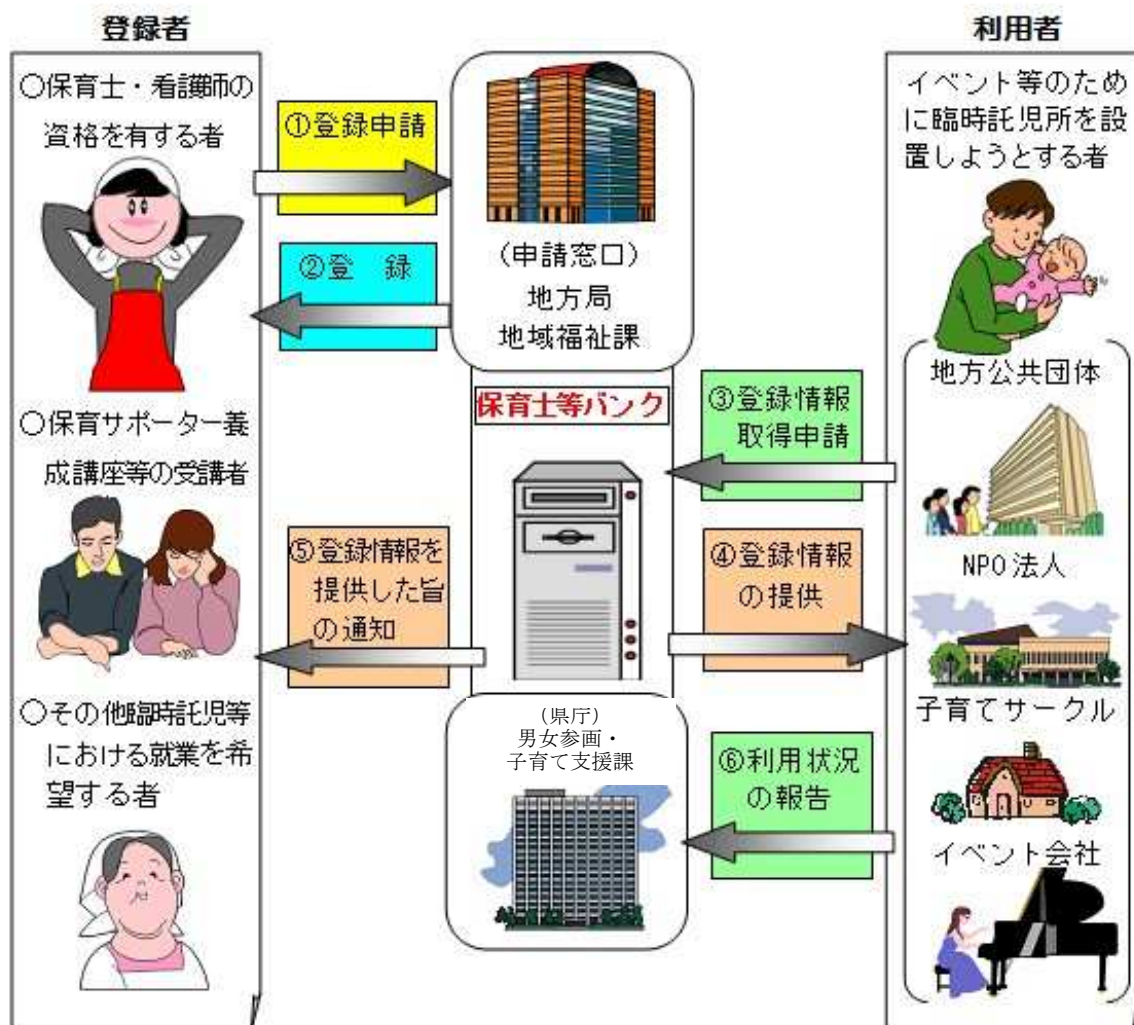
登録者

○保育士・看護師の資格を有する者

○保育サポーター養成講座等の受講者

○その他臨時託児等における就業を希望する者

①登録申請

②登　録

(申請窓口)
地方局
地域福祉課

保育士等バンク

③登録情報取得申請

④登録情報の提供

⑤登録情報を提供した旨の通知

(県庁)
男女参画・
子育て支援課

⑥利用状況の報告

利用者

イベント等のために臨時託児所を設置しようとする者

地方公共団体

NPO法人

子育てサークル

イベント会社